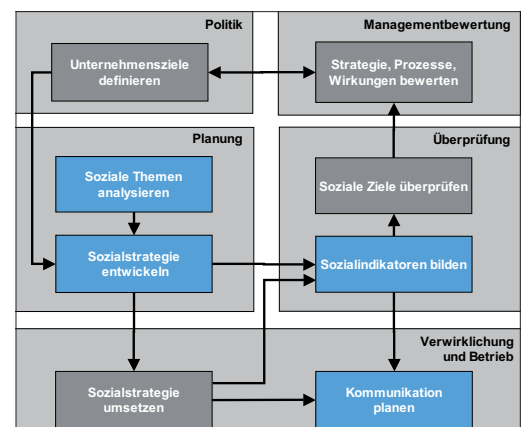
Politik

Unternehmensziele definieren

Managementbewertung

Strategie, Prozesse, Wirkungen bewerten

Planung

Soziale Themen analysieren

Sozialstrategie entwickeln

Überprüfung

Soziale Ziele überprüfen

Sozialindikatoren bilden

Verwirklichung und Betrieb

Sozialstrategie umsetzen

Kommunikation planen